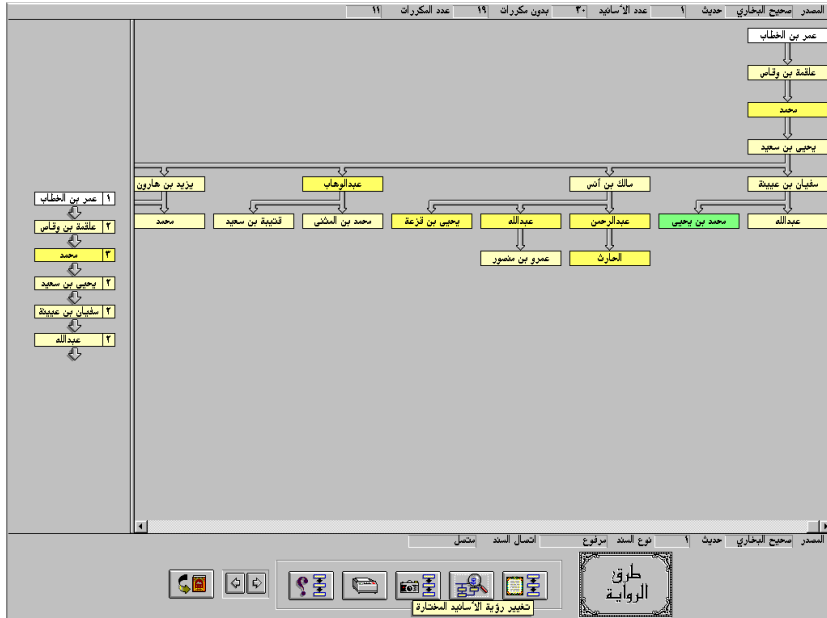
المصدر صحيح البخاري حديث ١ عدد الأسانيد ٣٠ بدون مكررات ١٩ عدد المكررات ١١

عمر بن الخطاب
علقمة بن وقاص
محمد
يحيى بن سعيد
سفيان بن عيينة
مالك بن أنس
عبدالوهاب
يزيد بن هارون
عبدالله
محمد بن يحيى
عبدالرحمن
عبدالله
يحيى بن قزعة
محمد بن المثنى
قتيبة بن سعيد
محمد
الحارث
عمرو بن منصور

١ عمر بن الخطاب
٢ علقمة بن وقاص
٣ محمد
٢ يحيى بن سعيد
٢ سفيان بن عيينة
٢ عبدالله

المصدر صحيح البخاري حديث ١ نوع السند مرفوع اتصال السند متصل

تغيير رؤية الأسانيد المختارة

طرق الرواية